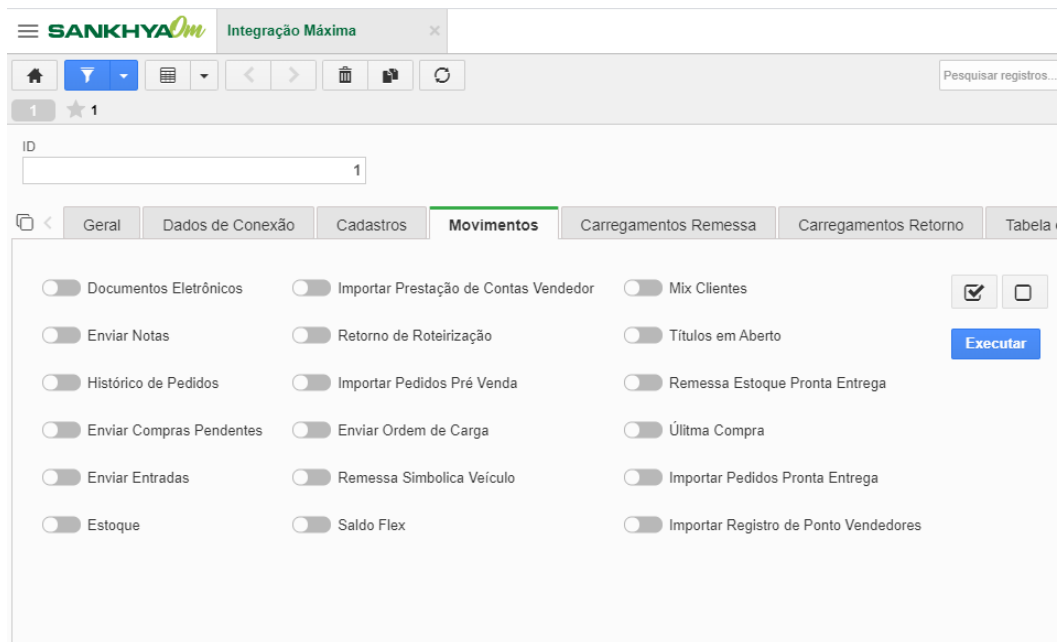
SANKHYAOm Integração Máxima ×

Pesquisar registros...

1 1

ID
1

Geral | Dados de Conexão | Cadastros | Movimentos | Carregamentos Remessa | Carregamentos Retorno | Tabela

Documentos Eletrônicos
Enviar Notas
Histórico de Pedidos
Enviar Compras Pendentes
Enviar Entradas
Estoque

Importar Prestação de Contas Vendedor
Retorno de Roteirização
Importar Pedidos Pré Venda
Enviar Ordem de Carga
Remessa Simbolica Veículo
Saldo Flex

Mix Clientes
Títulos em Aberto
Remessa Estoque Pronta Entrega
Úlitma Compra
Importar Pedidos Pronta Entrega
Importar Registro de Ponto Vendedores

Executar